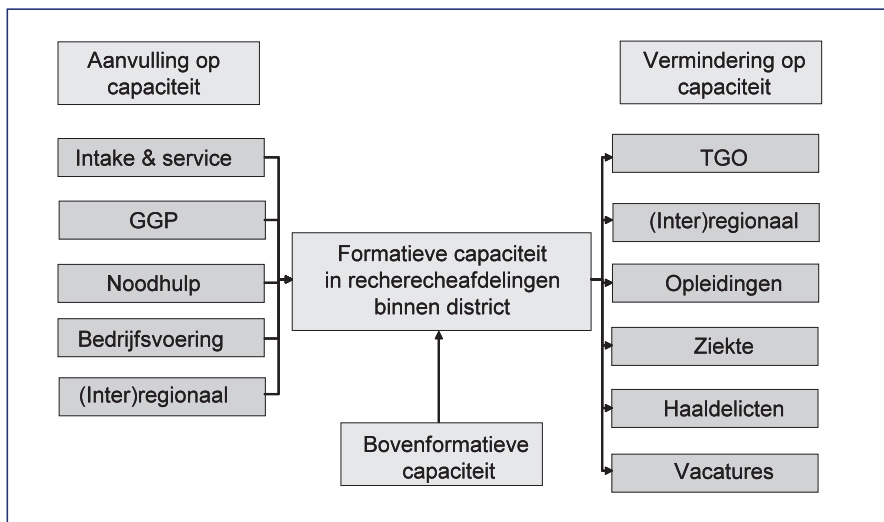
Aanvulling op capaciteit

Vermindering op capaciteit

Intake & service

GGP

Noodhulp

Bedrijfsvoering

(Inter)regionaal

Formatieve capaciteit in recherecheafdelingen binnen district

Bovenformatieve capaciteit

TGO

(Inter)regionaal

Opleidingen

Ziekte

Haaldelicten

Vacatures